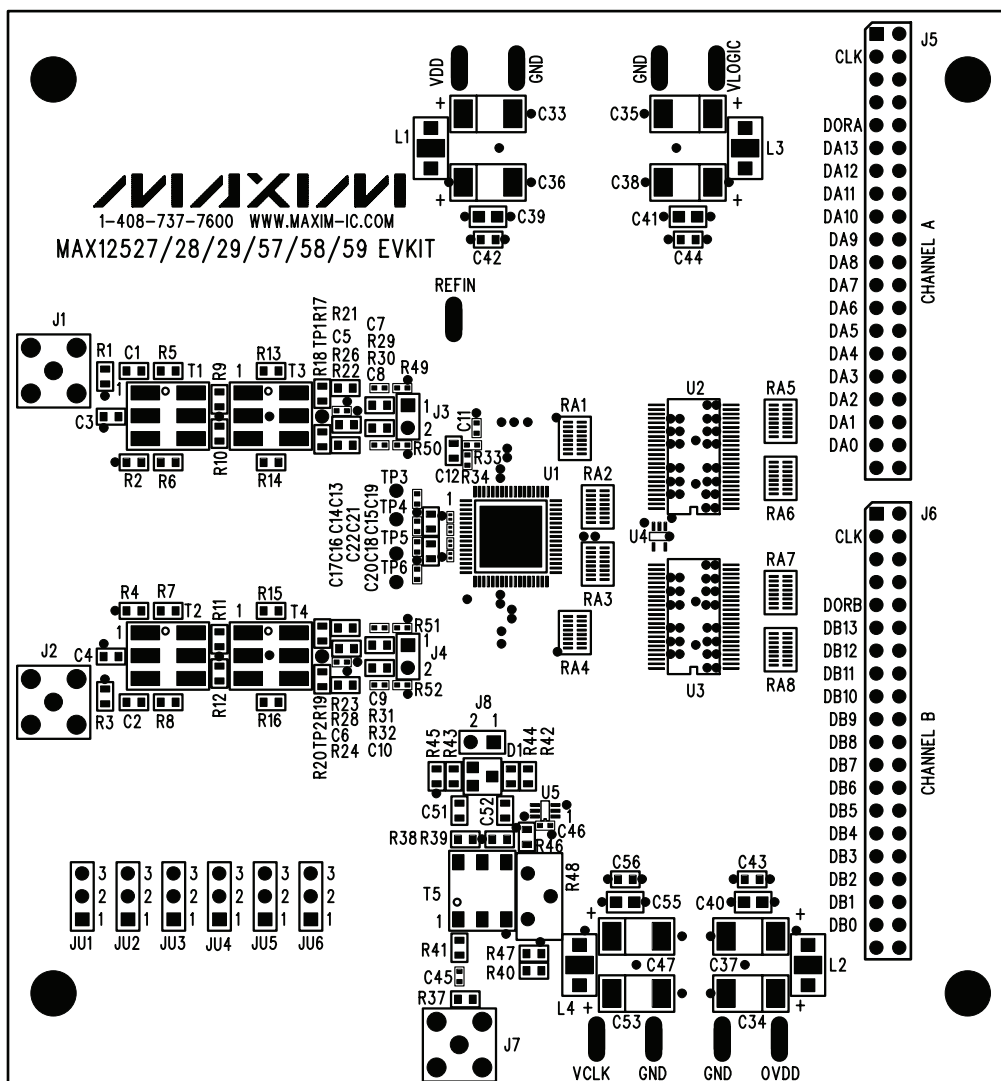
VDD GND
GND VLOGIC
J5
CLK
C33
C35
L1
L3
DORA
DA13
DA12
MAXIM
C36
C38
DA11
1-408-737-7600 WWW.MAXIM-IC.COM
C39
C41
DA10
MAX12527/28/29/57/58/59 EVKIT
C42
C44
DA9
DA8
REFIN
DA7
CHANNEL A
J1
R21
C7
DA6
R17
C5
R29
DA5
TP1
R26
R30
R1
C1
R5
R13
R18
R22
C8
R49
DA4
T1
R9
1
T3
DA3
RA5
1
J3
RA1
U2
DA2
C3
C11
1
DA1
2
R50
R33
DA0
R10
C12
R34
R2
R6
R14
U1
RA6
TP3
RA2
J6
C13
C14
C19
1
C16
C15
TP4
CLK
C22
C21
C17
C18
U4
TP5
C20
RA7
TP6
R4
R7
R15
RA3
DORB
T2
R11
1
T4
R51
DB13
1
1
J4
DB12
C4
J2
2
RA4
DB11
R12
R52
RA8
R3
C2
R8
R16
C9
DB10
R23
U3
R31
R28
DB9
TP2
R19
R32
J8
R20
C6
R24
C10
2 1
DB8
R45
R43
D1
R44
R42
DB7
CHANNEL B
DB6
U5
C51
C52
DB5
1
C46
R38
R39
R46
DB4
C56
C43
DB3
3
3
3
3
3
3
R48
DB2
2
2
2
2
2
2
T5
C55
C40
DB1
1
1
1
1
1
1
1
+
+
DB0
JU1
JU2
JU3
JU4
JU5
JU6
R41
R47
C47
C37
L2
R40
C45
L4
C53
C34
R37
J7
VCLK
GND
GND
OVDD